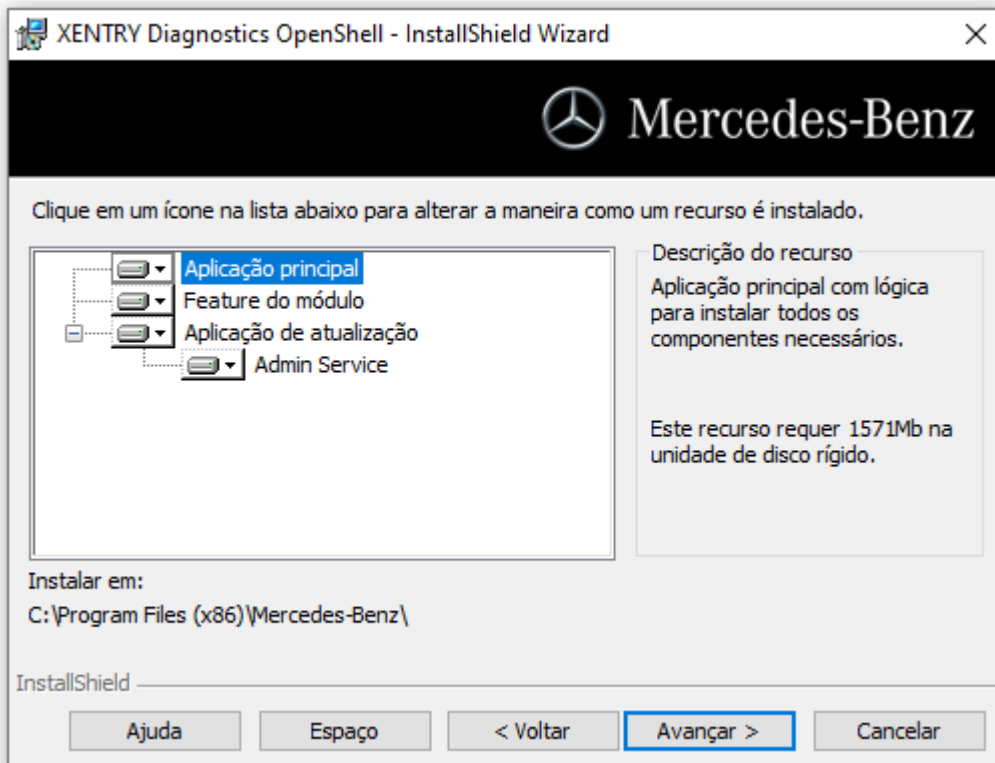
XENTRY Diagnostics OpenShell - InstallShield Wizard

Mercedes-Benz

Clique em um ícone na lista abaixo para alterar a maneira como um recurso é instalado.

Aplicação principal
Feature do módulo
Aplicação de atualização
Admin Service

Descrição do recurso
Aplicação principal com lógica para instalar todos os componentes necessários.

Este recurso requer 1571Mb na unidade de disco rígido.

Instalar em:
C:\Program Files (x86)\Mercedes-Benz\

InstallShield

Ajuda
Espaço
< Voltar
Avançar >
Cancelar